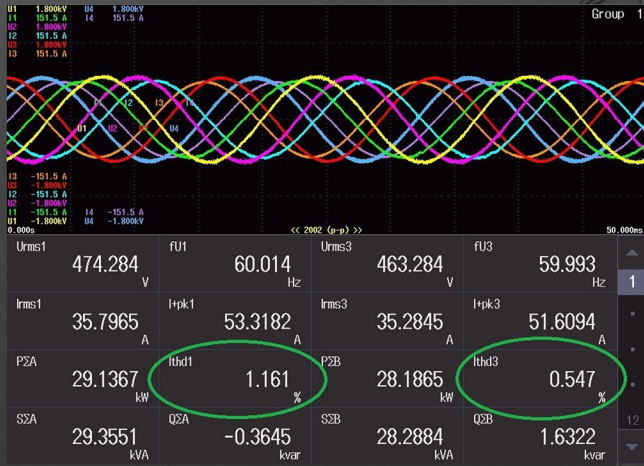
U1 1.800kV U4 1.800kV
I1 151.5 A I4 151.5 A
U2 1.800kV
I2 151.5 A
U3 1.800kV
I3 151.5 A

Group 1

I1 I2 I3 I4
U1 U2 U3 U4

I3 -151.5 A
U3 -1.800kV
I2 -151.5 A
U2 -1.800kV
I1 -151.5 A I4 -151.5 A
U1 -1.800kV U4 -1.800kV

0.000s << 2002 (p-p) >> 50.000ms

| Urms1 474.284 V | fU1 60.014 Hz | Urms3 463.284 V | fU3 59.993 Hz |
|---|---|---|---|
| Irms1 35.7965 A | I+pk1 53.3182 A | Irms3 35.2845 A | I+pk3 51.6094 A |
| PΣA 29.1367 kW | Ithd1 1.161 % | PΣB 28.1865 kW | Ithd3 0.547 % |
| SΣA 29.3551 kVA | QΣA -0.3645 kvar | SΣB 28.2884 kVA | QΣB 1.6322 kvar |

1
12